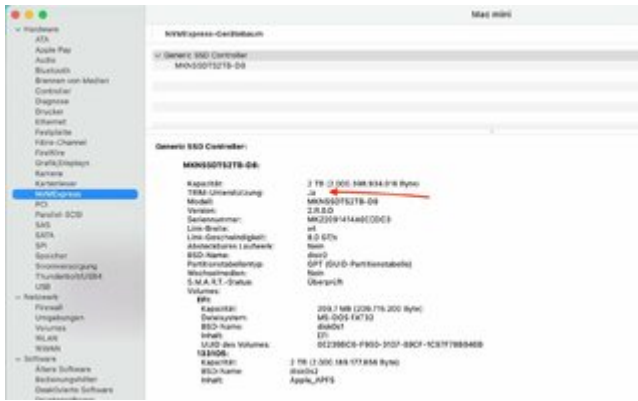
Mac mini

Hardware
ATA
Apple Pay
Audio
Bluetooth
Brennen von Medien
Controller
Diagnose
Drucker
Ethernet
Festplatte
Fibre-Channel
FireWire
Grafik/Displays
Kamera
Kartenleser
NVMExpress
PCI
Parallel-SCSI
SAS
SATA
SPI
Speicher
Stromversorgung
Thunderbolt/USB4
USB
Netzwerk
Firewall
Umgebungen
Volumes
WLAN
WWAN
Software
Ältere Software
Bedienungshilfen
Deaktivierte Software
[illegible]

NVMExpress-Gerätebaum

Generic SSD Controller
MKNSSDTS2TB-D8

Generic SSD Controller:

MKNSSDTS2TB-D8:

Kapazität: 2 TB (2.000.398.934.016 Byte)
TRIM-Unterstützung: Ja
Modell: MKNSSDTS2TB-D8
Version: 2.R.8.0
Seriennummer: MK2209141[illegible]
Link-Breite: x4
Link-Geschwindigkeit: 8.0 GT/s
Abnehmbares Laufwerk: Nein
BSD-Name: disk0
Partitionstabellentyp: GPT (GUID-Partitionstabelle)
Wechselmedien: Nein
S.M.A.R.T.-Status: Überprüft
Volumes:
EFI:
Kapazität: 209,7 MB (209.715.200 Byte)
Dateisystem: MS-DOS FAT32
BSD-Name: disk0s1
Inhalt: EFI
UUID des Volumes: 0E2398C6-F903-3107-99CF-1C97F7885468
133109:
Kapazität: 2 TB (2.000.189.177.856 Byte)
BSD-Name: disk0s2
Inhalt: Apple_APFS